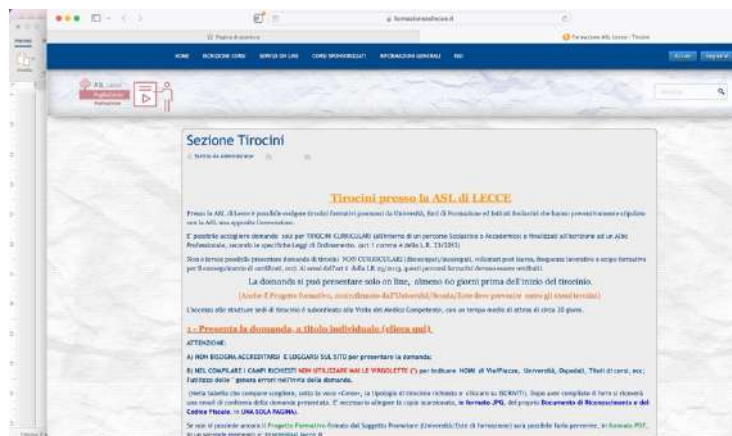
formazioneaslecce.it

Formazione ASL Lecce - Tirocini

HOME ISCRIZIONE CORSI SERVIZI ON LINE CORSI SPONSORIZZATI INFORMAZIONI GENERALI FAQ

Accedi Registrati

Sezione Tirocini

Tirocini presso la ASL di LECCE

Presso la ASL di Lecce è possibile svolgere tirocini formativi promossi da Università, Enti di Formazione ed Istituti Scolastici che hanno preventivamente stipulato con la ASL una apposita Convenzione.

E' possibile accogliere domande solo per TIROCINI CURRICULARI all'interno di un percorso Scolastico o Accademico e finalizzati all'iscrizione ad un Albo Professionale, secondo le specifiche Leggi di Ordinamento.

Non è invece possibile presentare domanda di tirocini NON CURRICULARI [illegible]

La domanda si può presentare solo on line, almeno 60 giorni prima dell'inizio del tirocinio.

(Anche il Progetto Formativo, controfirmato dall'Università/Scuola/Ente deve pervenire entro gli stessi termini)

L'accesso alle strutture sedi di tirocinio è subordinato alla Visita del Medico Competente, con un tempo medio di attesa di circa 30 giorni.

1 - Presenta la domanda, a titolo individuale (clicca qui)

ATTENZIONE:

A) NON BISOGNA ACCREDITARSI E LOGGARSI SUL SITO per presentare la domanda;

B) NEL COMPILARE I CAMPI RICHIESTI NON UTILIZZARE MAI LE VIRGOLETTE (") per indicare NOMI di Vie/Piazze, Università, Ospedali, Titoli di corsi, ecc; l'utilizzo delle " genera errori nell'invio della domanda.

(Nella tabella che compare scegliere, sotto la voce «Corso», la tipologia di tirocinio richiesto e cliccare su ISCRIVITI). Dopo aver compilato il form si riceverà una email di conferma della domanda presentata. E' necessario allegare la copia scansionata, in formato JPG, del proprio Documento di Riconoscimento e del Codice Fiscale, in UNA SOLA PAGINA.

Se non si possiede ancora il Progetto Formativo firmato dal Soggetto Promotore (Università/Ente di formazione) sarà possibile farlo pervenire, in formato PDF, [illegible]